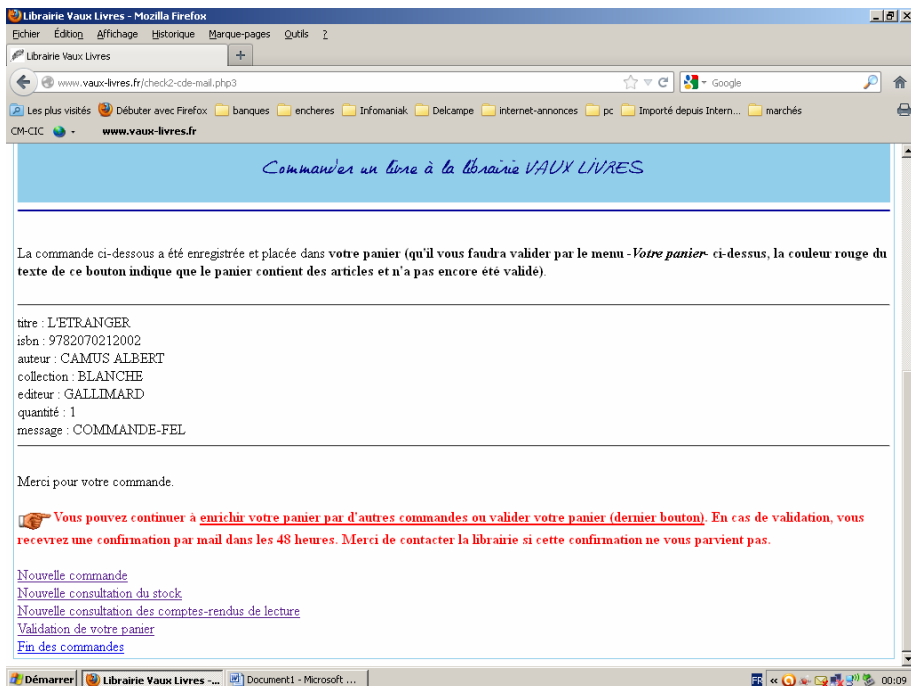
Librairie Vaux Livres - Mozilla Firefox

Fichier Édition Affichage Historique Marque-pages Outils ?

Librairie Vaux Livres

www.vaux-livres.fr/check2-cde-mail.php3

Google

Les plus visités Débuter avec Firefox banques encheres Infomaniak Delcampe internet-annonces pc Importé depuis Intern... marchés

CM-CIC www.vaux-livres.fr

Commander un livre à la librairie VAUX LIVRES

La commande ci-dessous a été enregistrée et placée dans **votre panier (qu'il vous faudra valider par le menu -*Votre panier*- ci-dessus, la couleur rouge du texte de ce bouton indique que le panier contient des articles et n'a pas encore été validé)**.

titre : L'ETRANGER
isbn : 9782070212002
auteur : CAMUS ALBERT
collection : BLANCHE
editeur : GALLIMARD
quantité : 1
message : COMMANDE-FEL

Merci pour votre commande.

Vous pouvez continuer à enrichir votre panier par d'autres commandes ou valider votre panier (dernier bouton). En cas de validation, vous recevrez une confirmation par mail dans les 48 heures. Merci de contacter la librairie si cette confirmation ne vous parvient pas.

Nouvelle commande
Nouvelle consultation du stock
Nouvelle consultation des comptes-rendus de lecture
Validation de votre panier
Fin des commandes

Démarrer Librairie Vaux Livres -... Document1 - Microsoft ... FR 00:09